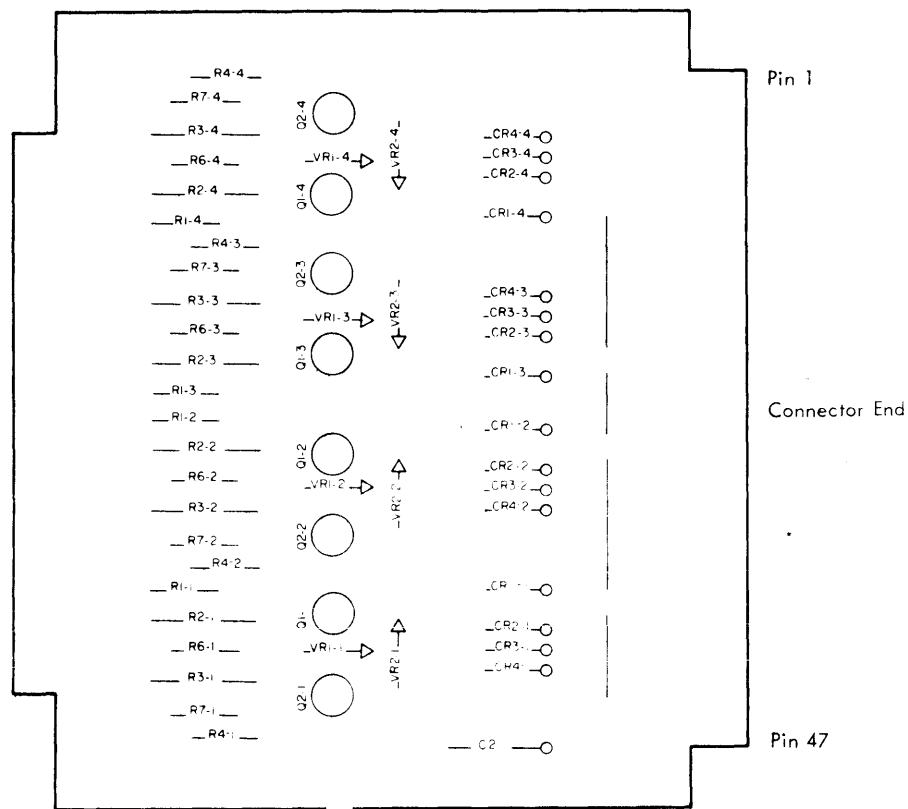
Pin 1

R4-4
R7-4
R3-4
R6-4
R2-4
R1-4
R4-3
R7-3
R3-3
R6-3
R2-3
R1-3
R1-2
R2-2
R6-2
R3-2
R7-2
R4-2
R1-1
R2-1
R6-1
R3-1
R7-1
R4-1

Q2-4
VR1-4
Q1-4
VR2-4
Q2-3
VR1-3
Q1-3
VR2-3
Q1-2
VR1-2
Q2-2
VR2-2
Q1-1
VR1-1
Q2-1
VR2-1

CR4-4
CR3-4
CR2-4
CR1-4
CR4-3
CR3-3
CR2-3
CR1-3
CR1-2
CR2-2
CR3-2
CR4-2
CR1-1
CR2-1
CR3-1
CR4-1
C2

Connector End

Pin 47